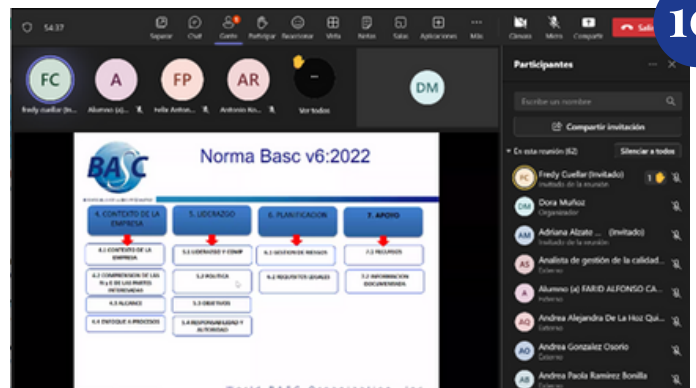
54:37

Separar Chat Conte Participar Reaccionar Vista Notas Salas Aplicaciones Más Cámara Micro Compartir Salir

10

FC A FP AR DM
Fredy Cuellar (In... Alumno (a)... Felix Anton... Antonio Ko... Ver todos

Participantes

Escribe un nombre

Compartir invitación

En esta reunión (62) Silenciar a todos

Fredy Cuellar (Invitado)
Invitado de la reunión

Dora Muñoz
Organizador

Adriana Alzate ... (Invitado)
Invitado de la reunión

Analista de gestión de la calidad...
Externo

Alumno (a) FARID ALFONSO CA...
Externo

Andrea Alejandra De La Hoz Qui...
Externo

Andrea Gonzalez Osorio
Externo

Andrea Paola Ramirez Bonilla
Externo

BASC

Norma Basc v6:2022

4. CONTEXTO DE LA EMPRESA | 5. LIDERAZGO | 6. PLANIFICACION | 7. APOYO

4.1 CONTEXTO DE LA EMPRESA | 5.1 LIDERAZGO Y COMP | 6.1 GESTION DE RIESGOS | 7.1 RECURSOS

4.2 COMPRENSION DE LAS N y E DE LAS PARTES INTERESADAS | 5.2 POLITICA | 6.2 REQUISITOS LEGALES | 7.2 INFORMACION DOCUMENTADA

4.3 ALCANCE | 5.3 OBJETIVOS

4.4 ENFOQUE A PROCESOS | 5.4 RESPONSABILIDAD Y AUTORIDAD

World BASC Organization, Inc.